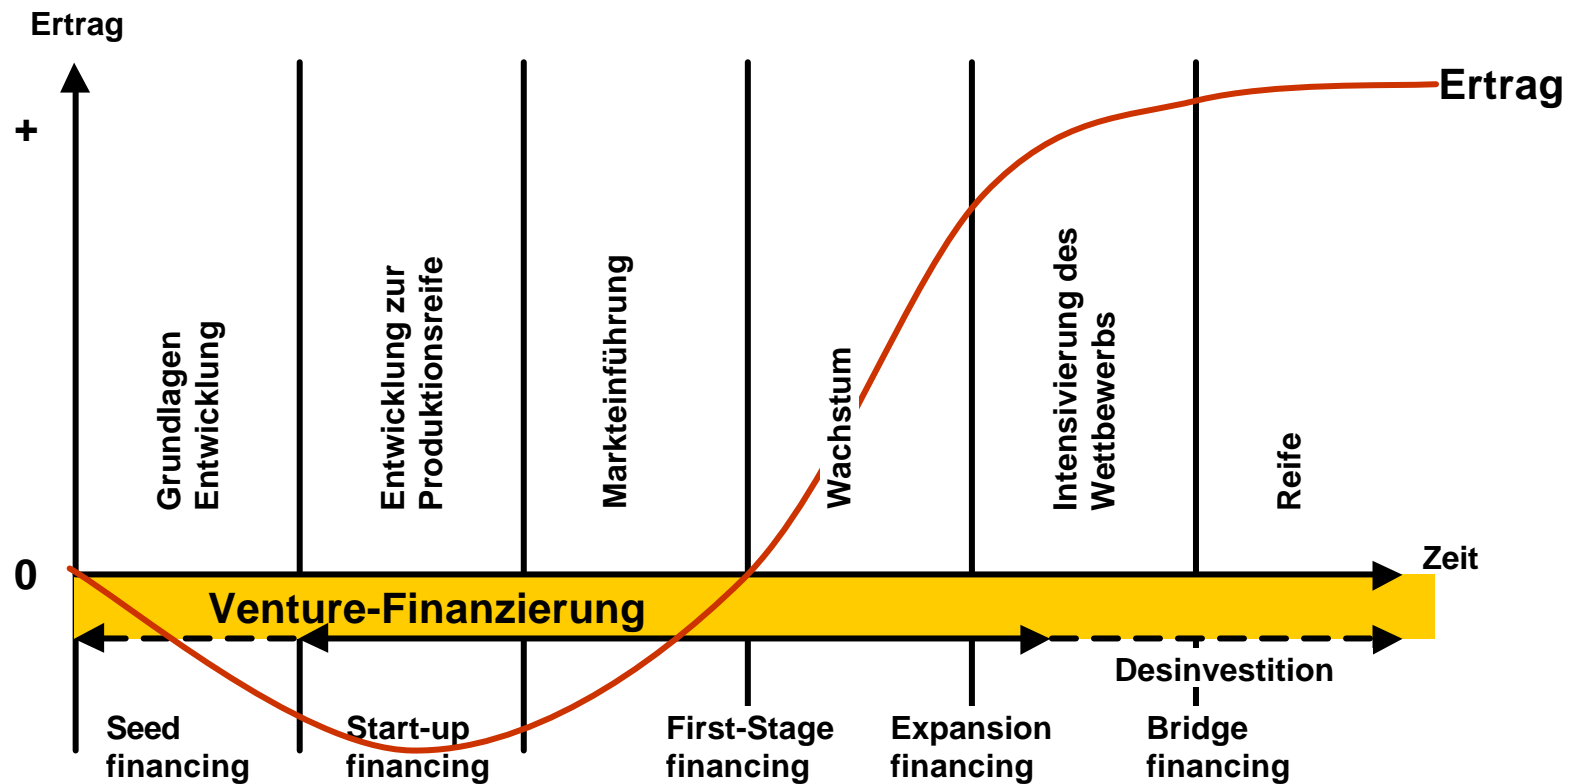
Ertrag

+

Ertrag

Grundlagen Entwicklung

Entwicklung zur Produktionsreife

Markteinführung

Wachstum

Intensivierung des Wettbewerbs

Reife

0

Zeit

Venture-Finanzierung

Desinvestition

Seed financing

Start-up financing

First-Stage financing

Expansion financing

Bridge financing